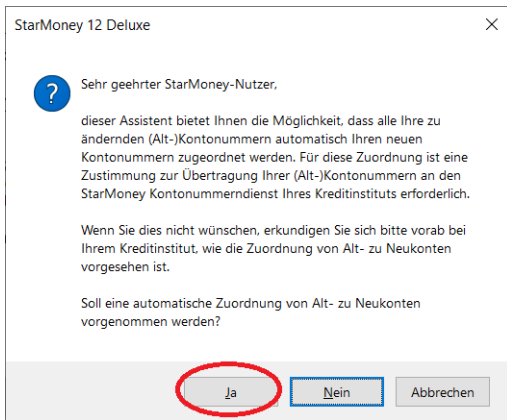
StarMoney 12 Deluxe

×

Sehr geehrter StarMoney-Nutzer,

dieser Assistent bietet Ihnen die Möglichkeit, dass alle Ihre zu ändernden (Alt-)Kontonummern automatisch Ihren neuen Kontonummern zugeordnet werden. Für diese Zuordnung ist eine Zustimmung zur Übertragung Ihrer (Alt-)Kontonummern an den StarMoney Kontonummerndienst Ihres Kreditinstituts erforderlich.

Wenn Sie dies nicht wünschen, erkundigen Sie sich bitte vorab bei Ihrem Kreditinstitut, wie die Zuordnung von Alt- zu Neukonten vorgesehen ist.

Soll eine automatische Zuordnung von Alt- zu Neukonten vorgenommen werden?

Ja

Nein

Abbrechen